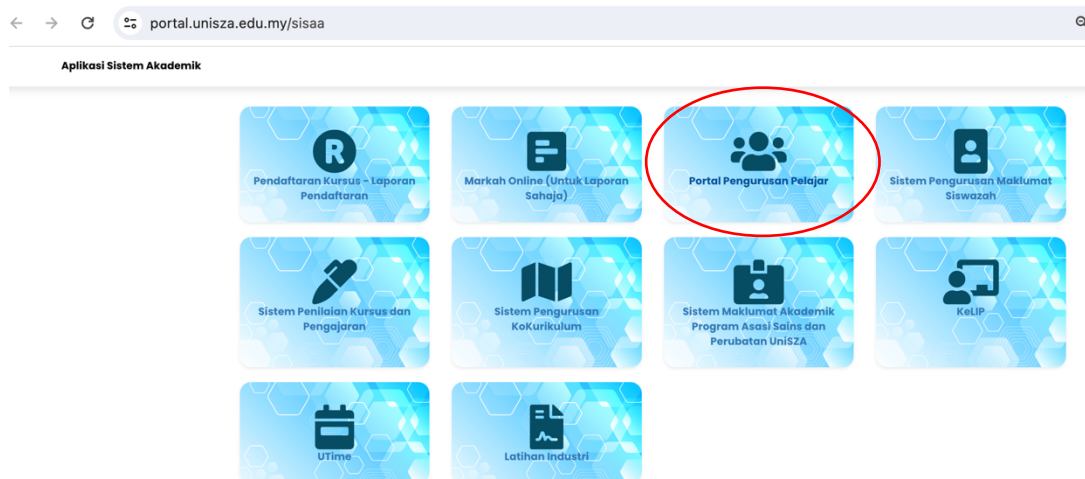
portal.unisza.edu.my/sisaa

Aplikasi Sistem Akademik

Pendaftaran Kursus - Laporan Pendaftaran

Markah Online (Untuk Laporan Sahaja)

Portal Pengurusan Pelajar

Sistem Pengurusan Maklumat Siswazah

Sistem Penilaian Kursus dan Pengajaran

Sistem Pengurusan KoKurikulum

Sistem Maklumat Akademik Program Asasi Sains dan Perubatan UniSZA

KeLIP

UTime

Latihan Industri